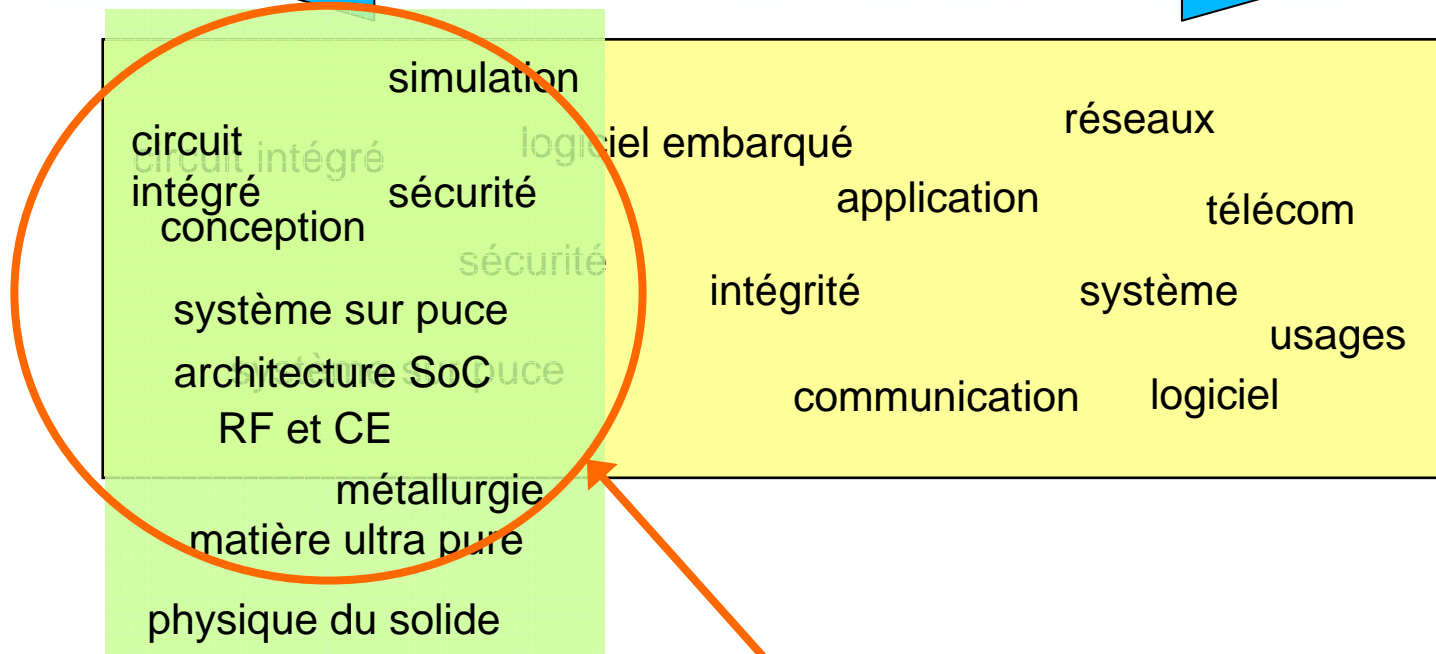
simulation

circuit intégré

circuit intégré

sécurité

conception

logiciel embarqué

réseaux

application

télécom

sécurité

intégrité

système

système sur puce

usages

architecture SoC

système sur puce

communication

logiciel

RF et CE

métallurgie

matière ultra pure

physique du solide